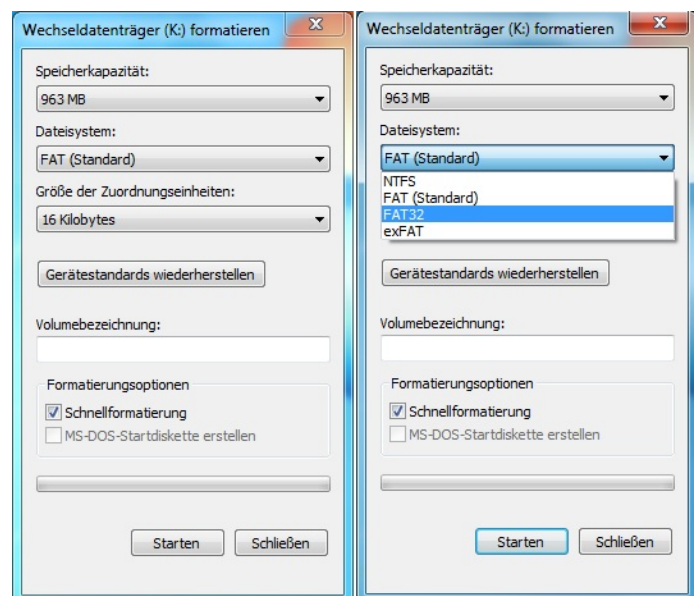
Wechseldatenträger (K:) formatieren

Speicherkapazität:

963 MB

Dateisystem:

FAT (Standard)

Größe der Zuordnungseinheiten:

16 Kilobytes

Gerätestandards wiederherstellen

Volumebezeichnung:

Formatierungsoptionen

Schnellformatierung

MS-DOS-Startdiskette erstellen

Starten

Schließen

Wechseldatenträger (K:) formatieren

Speicherkapazität:

963 MB

Dateisystem:

FAT (Standard)

NTFS
FAT (Standard)
FAT32
exFAT

Gerätestandards wiederherstellen

Volumebezeichnung:

Formatierungsoptionen

Schnellformatierung

MS-DOS-Startdiskette erstellen

Starten

Schließen